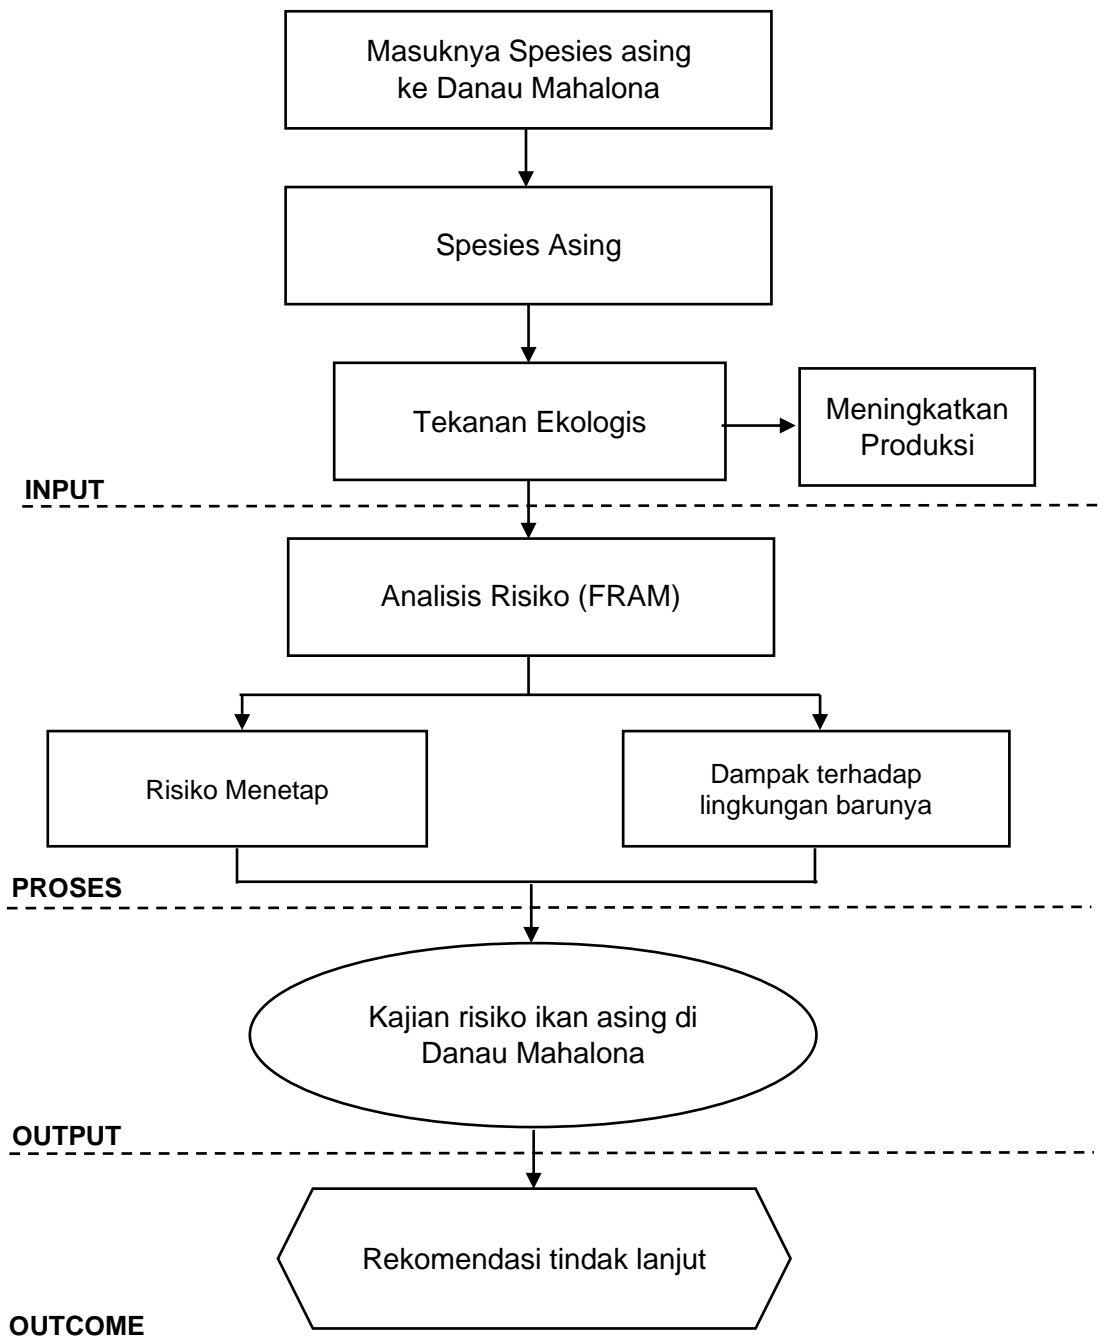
Masuknya Spesies asing ke Danau Mahalona

Spesies Asing

Tekanan Ekologis

Meningkatkan Produksi

INPUT

Analisis Risiko (FRAM)

Risiko Menetap

Dampak terhadap lingkungan barunya

PROSES

Kajian risiko ikan asing di Danau Mahalona

OUTPUT

Rekomendasi tindak lanjut

OUTCOME